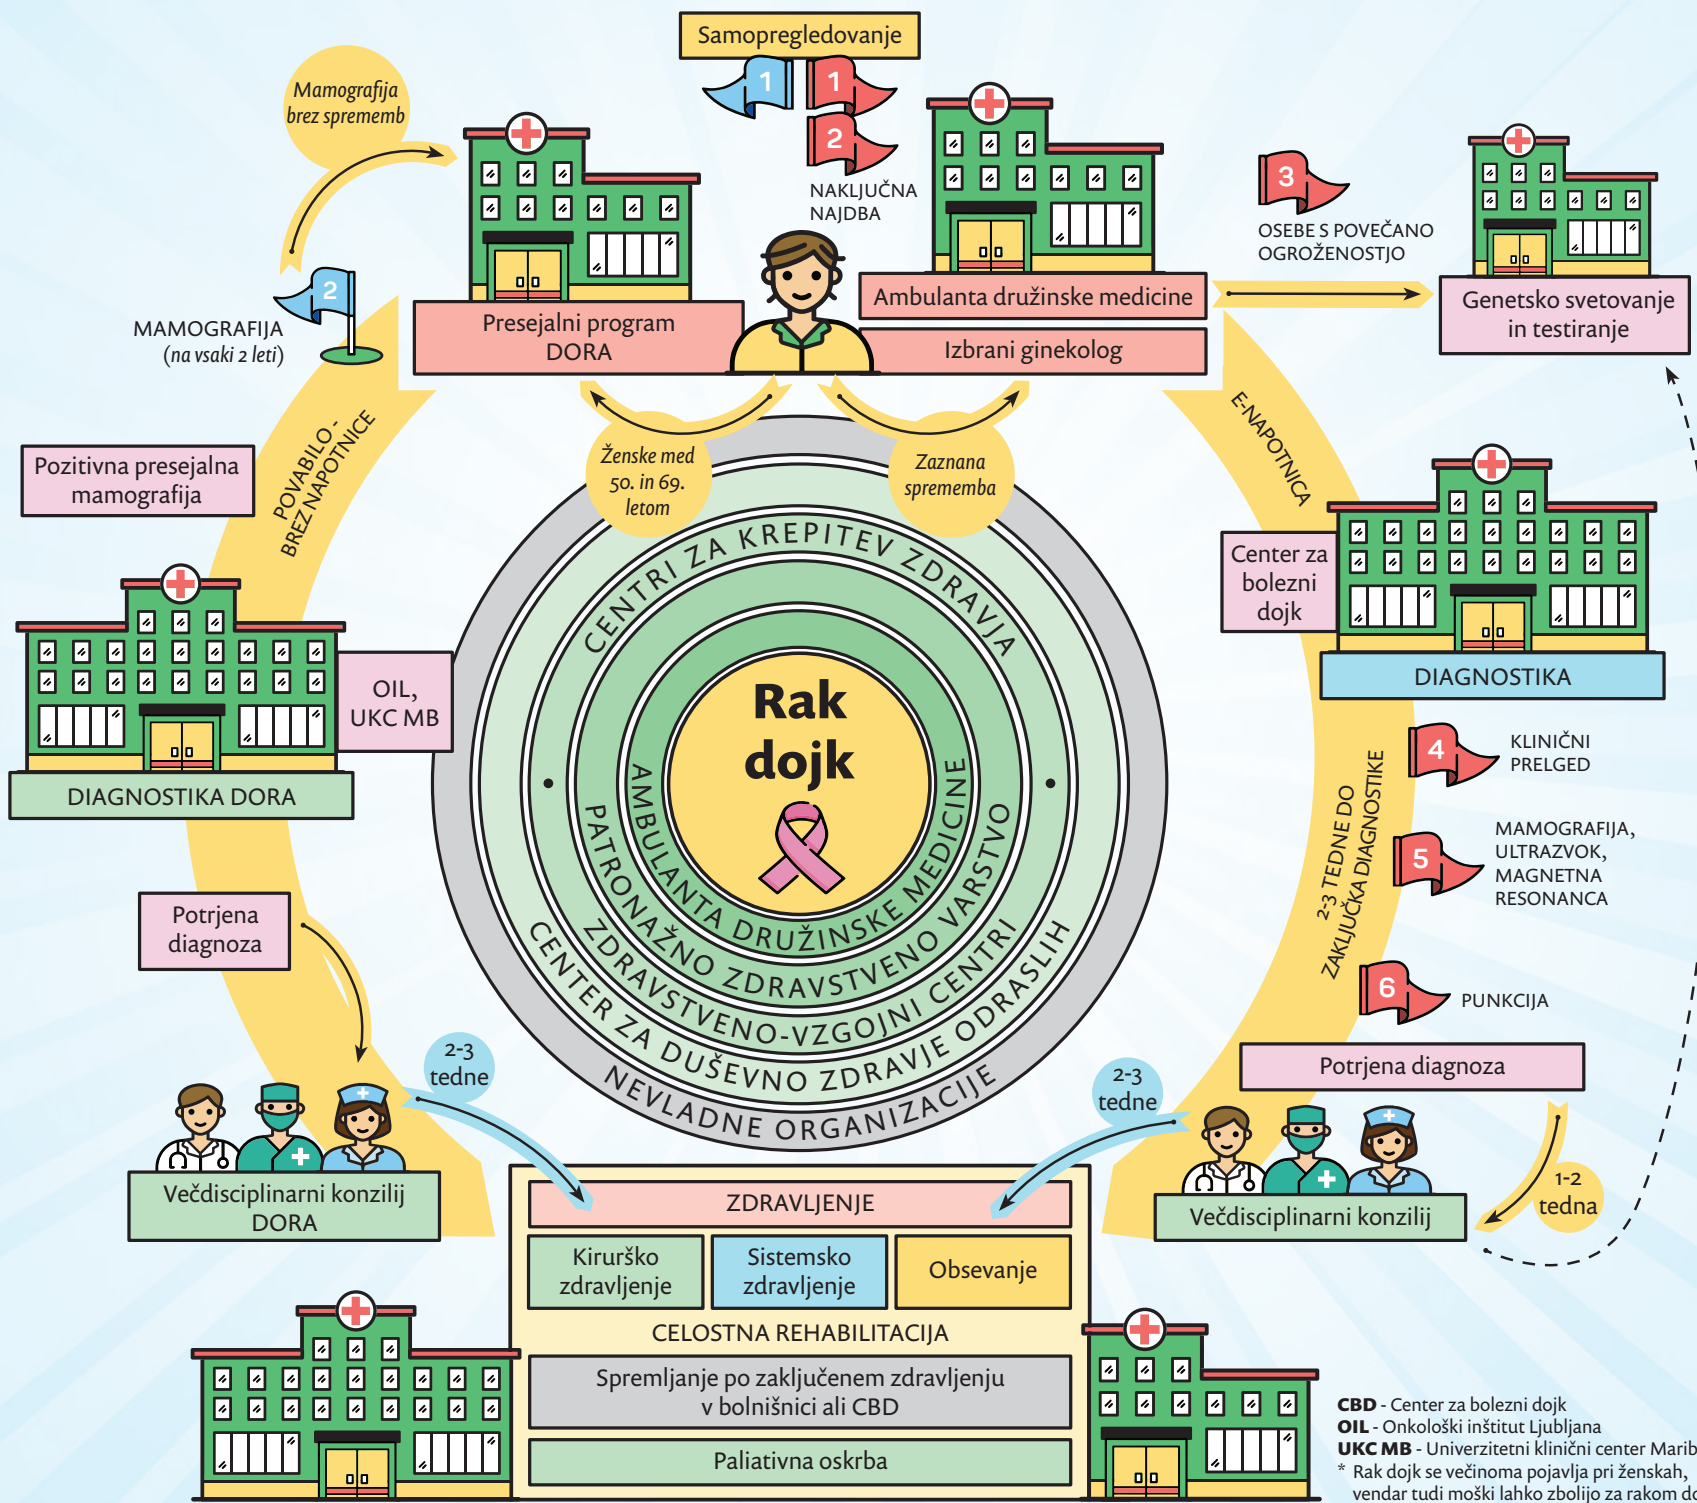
Samopregledovanje

1

1

2

NAKLJUČNA NAJDBA

Mamografija brez sprememb

2

MAMOGRAFIJA (na vsaki 2 leti)

Presejalni program DORA

Ambulanta družinske medicine

Izbrani ginekolog

3

OSEBE S POVEČANO OGROŽENOSTJO

Genetsko svetovanje in testiranje

Ženske med 50. in 69. letom

Zaznana sprememba

POVABILO - BREZ NAPOTNICE

E-NAPOTNICA

Pozitivna presejalna mamografija

Center za bolezni dojk

DIAGNOSTIKA

OIL, UKC MB

DIAGNOSTIKA DORA

CENTRI ZA KREPITEV ZDRAVJA

AMBULANTA DRUŽINSKE MEDICINE

PATRONAŽNO ZDRAVSTVENO VARSTVO

ZDRAVSTVENO-VZGOJNI CENTRI

CENTER ZA DUŠEVNO ZDRAVJE ODRASLIH

NEVLADNE ORGANIZACIJE

Rak dojk

2-3 TEDNE DO ZAKLJUČKA DIAGNOSTIKE

4

KLINIČNI PRELGED

5

MAMOGRAFIJA, ULTRAZVOK, MAGNETNA RESONANCA

6

PUNKCIJA

Potrjena diagnoza

Potrjena diagnoza

2-3 tedne

2-3 tedne

1-2 tedna

Večdisciplinarni konzilij DORA

Večdisciplinarni konzilij

ZDRAVLJENJE

Kirurško zdravljenje

Sistemsko zdravljenje

Obsevanje

CELOSTNA REHABILITACIJA

Spremljanje po zaključenem zdravljenju v bolnišnici ali CBD

Paliativna oskrba

CBD - Center za bolezni dojk
OIL - Onkološki inštitut Ljubljana
UKC MB - Univerzitetni klinični center Marib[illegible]
* Rak dojk se večinoma pojavlja pri ženskah, vendar tudi moški lahko zbolijo za rakom d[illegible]